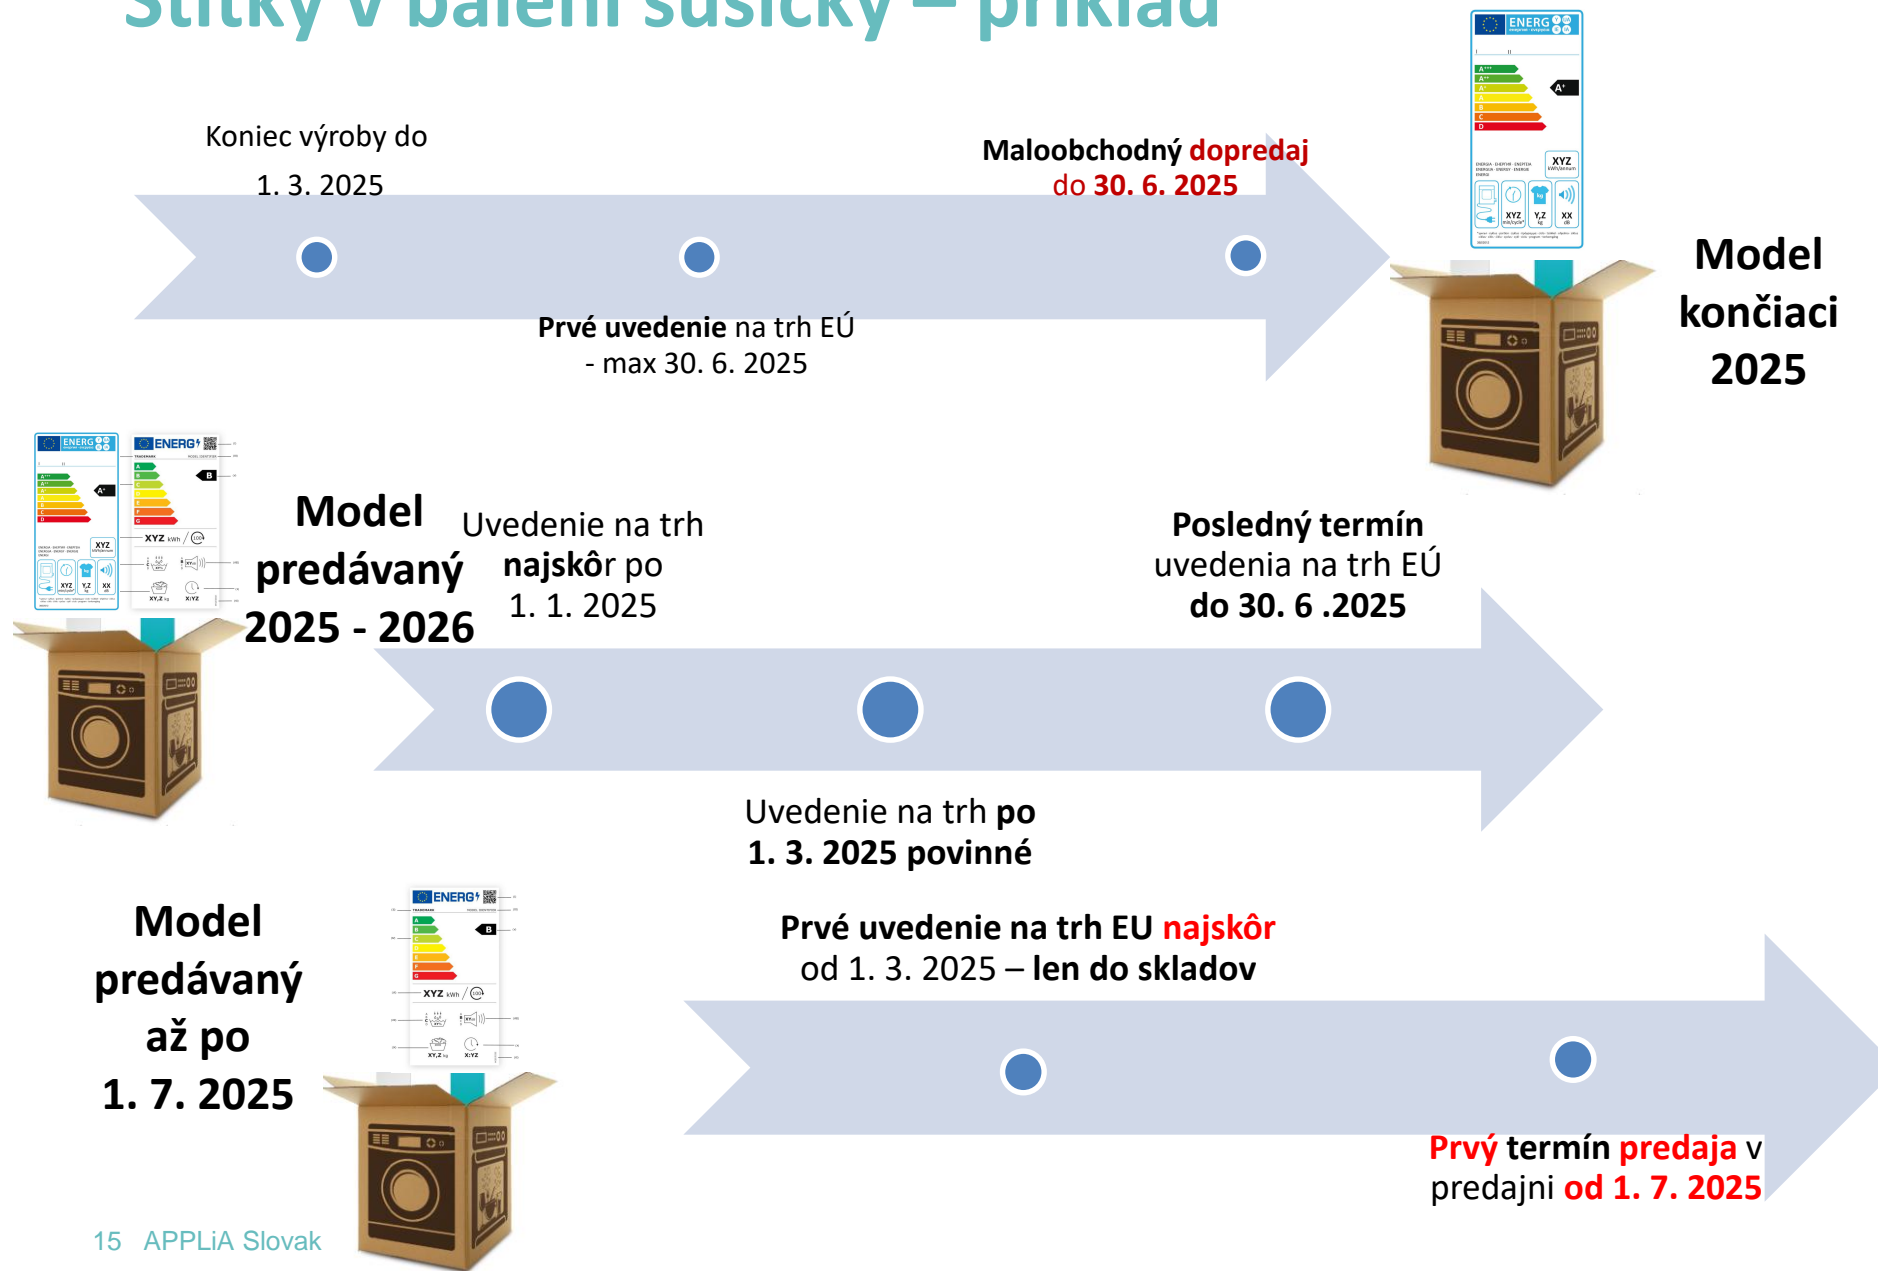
Štítky v balení sušičky – príklad

Koniec výroby do 1. 3. 2025

Maloobchodný dopredaj do 30. 6. 2025

Prvé uvedenie na trh EÚ - max 30. 6. 2025

Model končiaci 2025

Model predávaný 2025 - 2026

Uvedenie na trh najskôr po 1. 1. 2025

Posledný termín uvedenia na trh EÚ do 30. 6 .2025

Uvedenie na trh po 1. 3. 2025 povinné

Model predávaný až po 1. 7. 2025

Prvé uvedenie na trh EU najskôr od 1. 3. 2025 – len do skladov

Prvý termín predaja v predajni od 1. 7. 2025

15 APPLiA Slovak